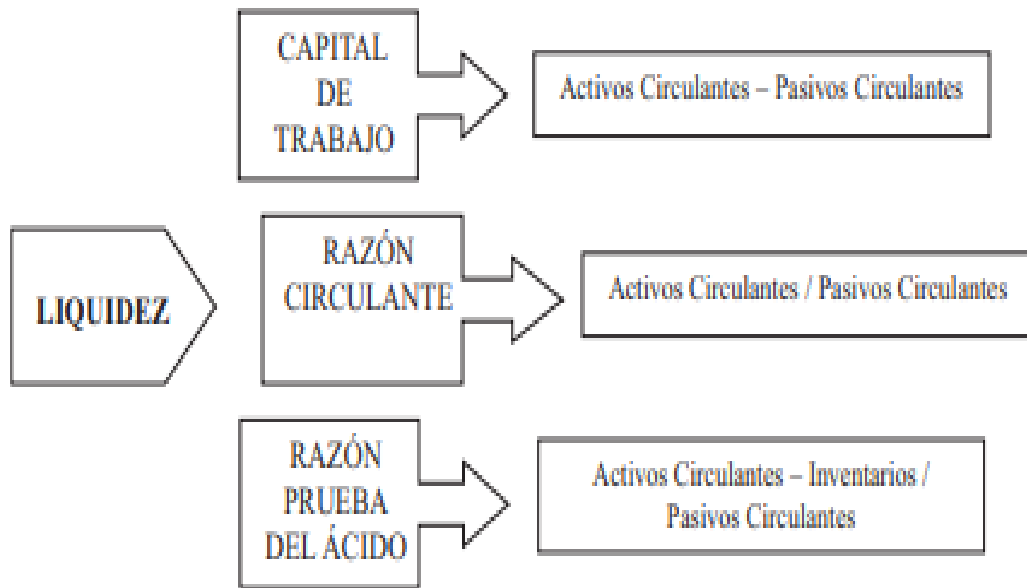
CAPITAL DE TRABAJO

Activos Circulantes – Pasivos Circulantes

LIQUIDEZ

RAZÓN CIRCULANTE

Activos Circulantes / Pasivos Circulantes

RAZÓN PRUEBA DEL ÁCIDO

Activos Circulantes – Inventarios / Pasivos Circulantes